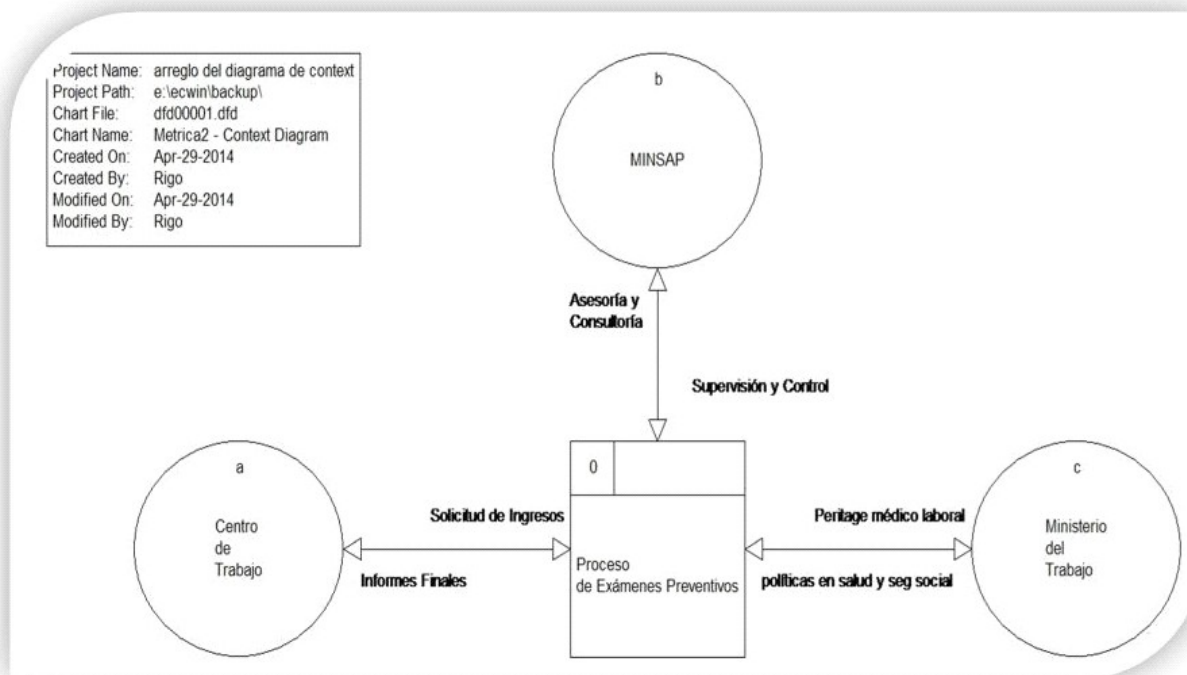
| | |
|---|---|
| Project Name: | arreglo del diagrama de context |
| Project Path: | e:\ecwin\backup\ |
| Chart File: | dfd00001.dfd |
| Chart Name: | Metrica2 - Context Diagram |
| Created On: | Apr-29-2014 |
| Created By: | Rigo |
| Modified On: | Apr-29-2014 |
| Modified By: | Rigo |

b

MINSAP

Asesoría y Consultoría

Supervisión y Control

a

Centro de Trabajo

Solicitud de Ingresos

Informes Finales

0

Proceso de Exámenes Preventivos

Peritage médico laboral

políticas en salud y seg social

c

Ministerio del Trabajo